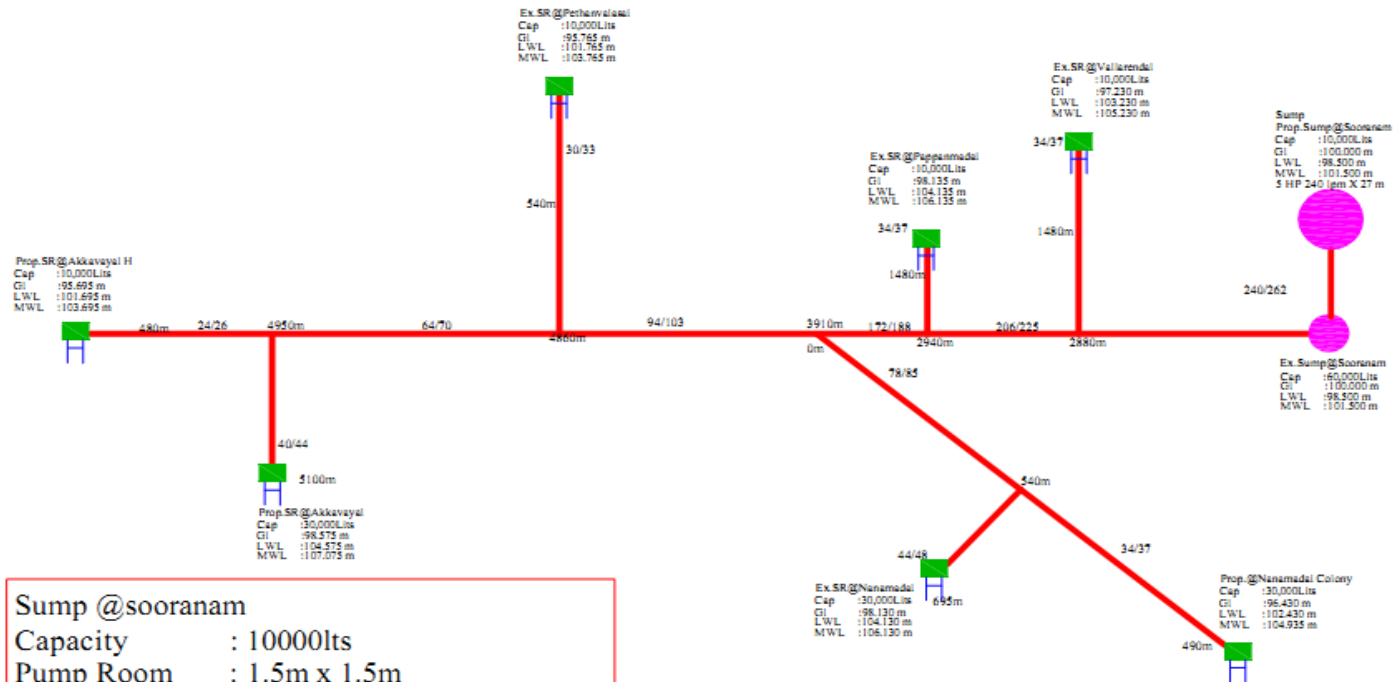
Ex.SR@Pethanvelasai
Cap :10,000Lits
Gl :95.765 m
LWL :101.765 m
MWL :103.765 m

30/33

540m

Ex.SR@Vallerendal
Cap :10,000Lits
Gl :97.230 m
LWL :103.230 m
MWL :105.230 m

34/37

1480m

Sump
Prop.Sump@Sooranam
Cap :10,000Lits
Gl :100.000 m
LWL :98.500 m
MWL :101.500 m
5 HP 240 lpm X 27 m

Ex.SR@Peppanmedai
Cap :10,000Lits
Gl :98.135 m
LWL :104.135 m
MWL :106.135 m

34/37

1480m

240/262

Prop.SR@Akkavayal H
Cap :10,000Lits
Gl :95.695 m
LWL :101.695 m
MWL :103.695 m

480m 24/26 4950m 64/70 4860m 94/103 3910m 172/188 2940m 206/225 2880m

0m

78/85

Ex.Sump@Sooranam
Cap :60,000Lits
Gl :100.000 m
LWL :98.500 m
MWL :101.500 m

40/44

5100m

Prop.SR@Akkavayal
Cap :30,000Lits
Gl :98.575 m
LWL :104.575 m
MWL :107.075 m

540m

44/48

34/37

Ex.SR@Nanamedai
Cap :30,000Lits
Gl :98.130 m
LWL :104.130 m
MWL :106.130 m

695m

Prop.@Nanamedai Colony
Cap :30,000Lits
Gl :96.430 m
LWL :102.430 m
MWL :104.935 m

490m

Sump @sooranam
Capacity : 10000lts
Pump Room : 1.5m x 1.5m